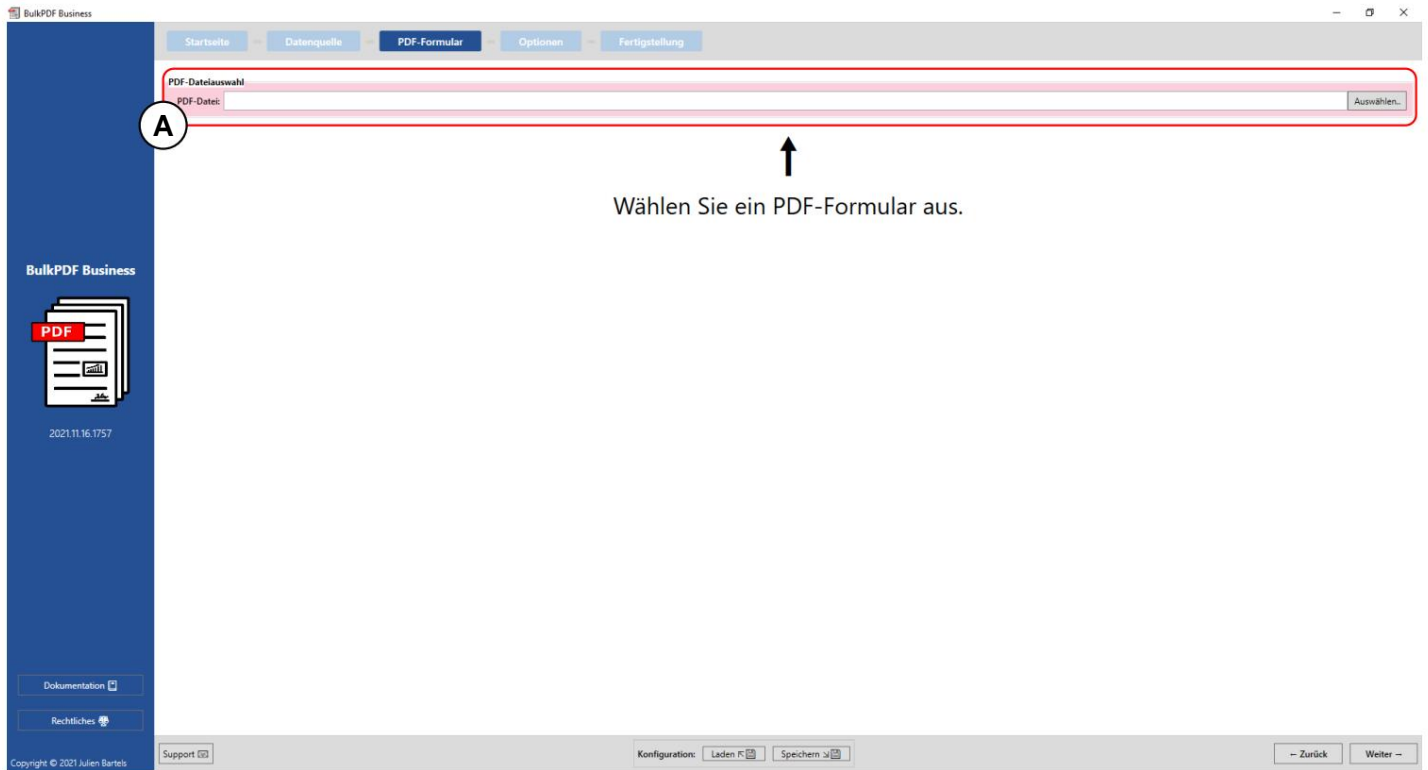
BulkPDF Business

Startseite
Datenquelle
PDF-Formular
Optionen
Fertigstellung

PDF-Dateiauswahl
PDF-Datei:
Auswählen...

A

Wählen Sie ein PDF-Formular aus.

BulkPDF Business

PDF

2021.11.16.1757

Dokumentation

Rechtliches

Copyright © 2021 Julien Bartels

Support

Konfiguration: Laden Speichern

← Zurück
Weiter →